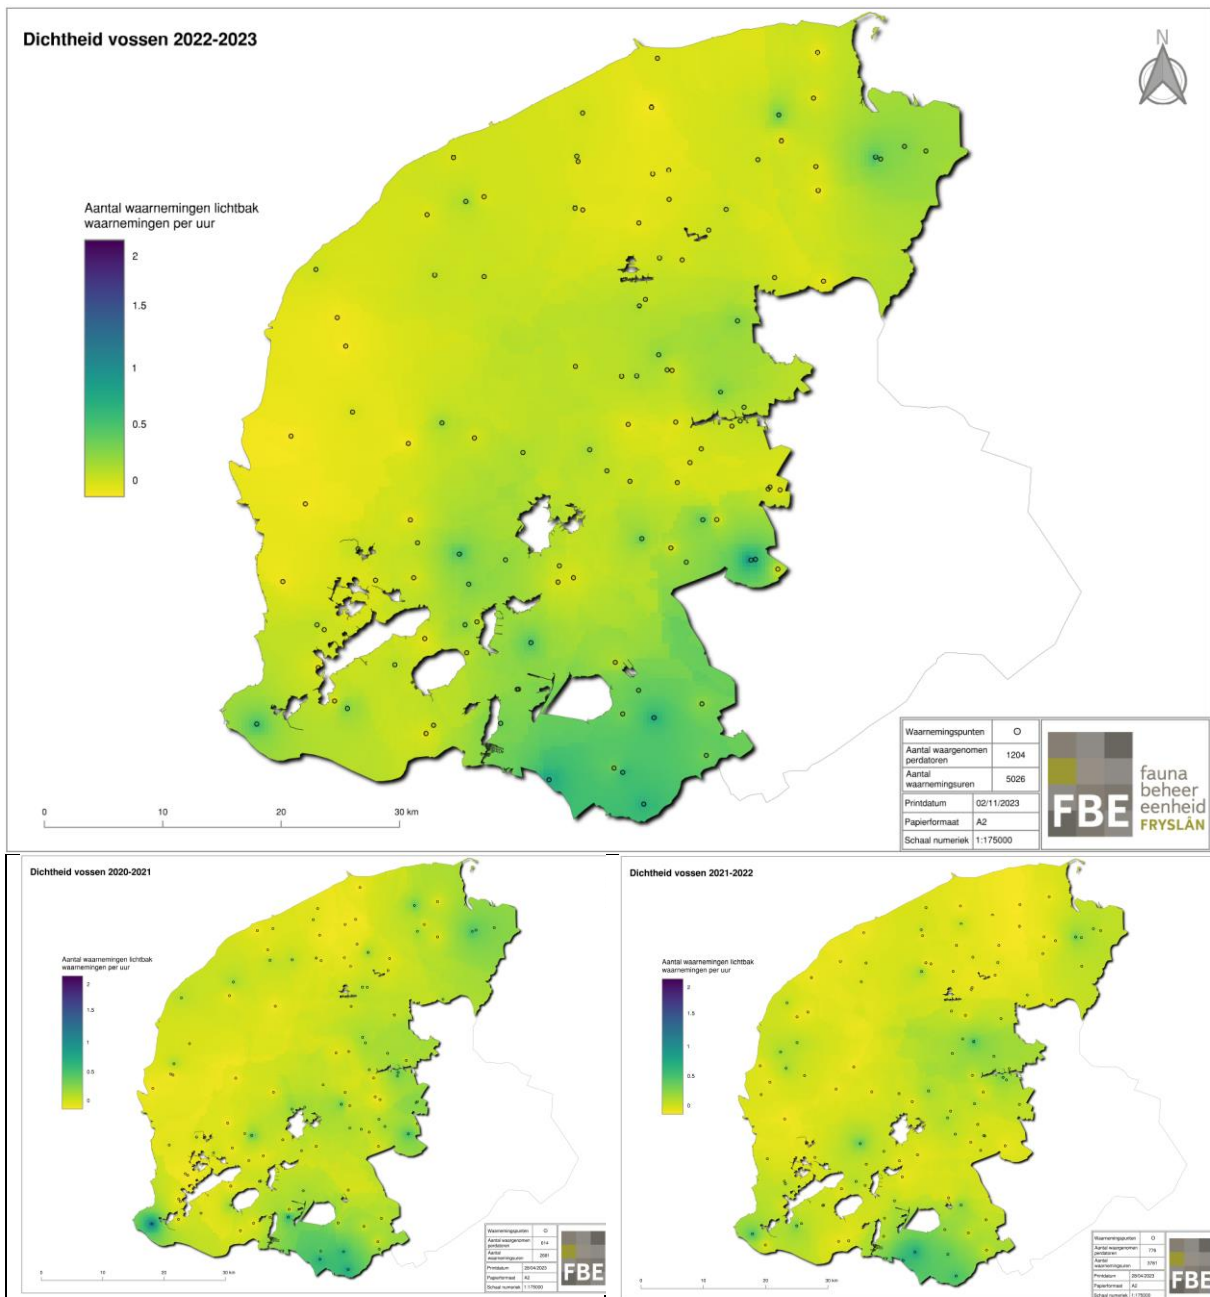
Dichtheid vossen 2022-2023

N

Aantal waarnemingen lichtbak
waarnemingen per uur

2
1.5
1
0.5
0

0 10 20 30 km

| Waarnemingspunten | O |
|---|---|
| Aantal waargenomen perdatoren | 1204 |
| Aantal waarnemingsuren | 5026 |
| Printdatum | 02/11/2023 |
| Papierformaat | A2 |
| Schaal numeriek | 1:175000 |

FBE fauna beheer eenheid FRYSLÂN

Dichtheid vossen 2020-2021

Aantal waarnemingen lichtbak
waarnemingen per uur

2
1.5
1
0.5
0

0 10 20 30 km

| Waarnemingspunten | O |
|---|---|
| Aantal waargenomen perdatoren | 614 |
| Aantal waarnemingsuren | 2081 |
| Printdatum | 20/04/2023 |
| Papierformaat | A2 |
| Schaal numeriek | 1:175000 |

FBE

Dichtheid vossen 2021-2022

Aantal waarnemingen lichtbak
waarnemingen per uur

2
1.5
1
0.5
0

0 10 20 30 km

| Waarnemingspunten | O |
|---|---|
| Aantal waargenomen perdatoren | 776 |
| Aantal waarnemingsuren | 3761 |
| Printdatum | 20/04/2023 |
| Papierformaat | A2 |
| Schaal numeriek | 1:175000 |

FBE